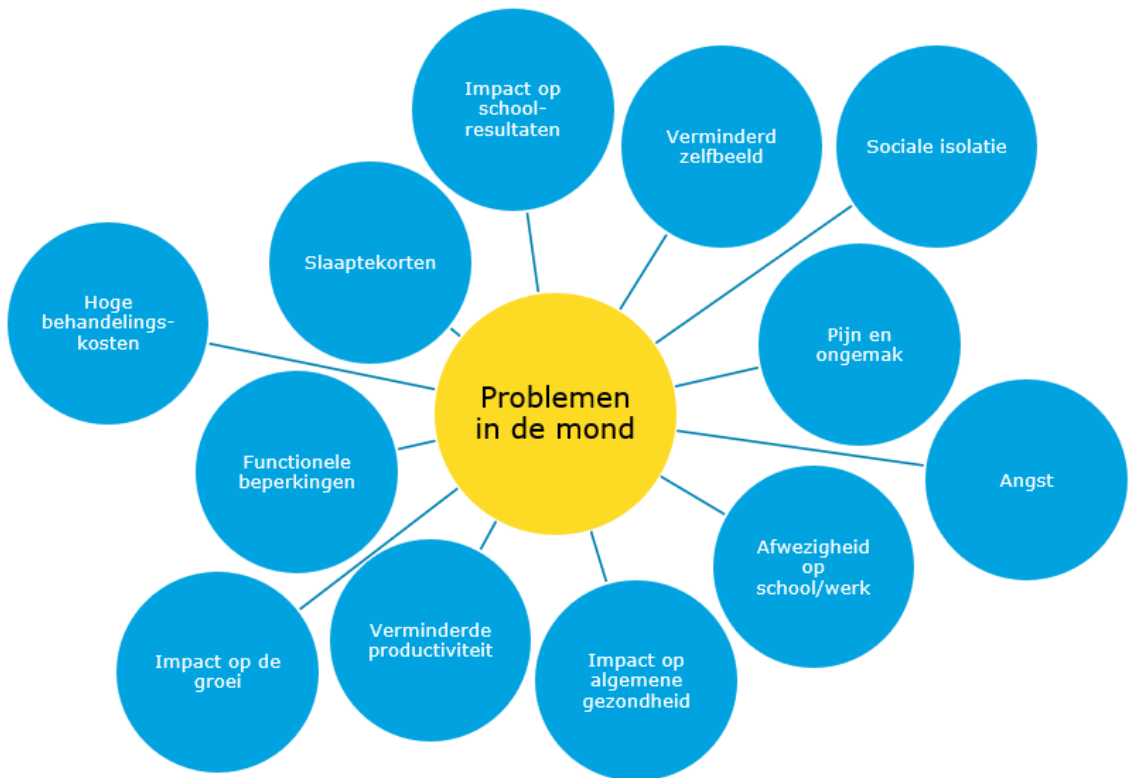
Problemen in de mond

Impact op school-resultaten

Verminderd zelfbeeld

Sociale isolatie

Slaaptekorten

Hoge behandelingskosten

Pijn en ongemak

Functionele beperkingen

Angst

Afwezigheid op school/werk

Impact op de groei

Verminderde productiviteit

Impact op algemene gezondheid